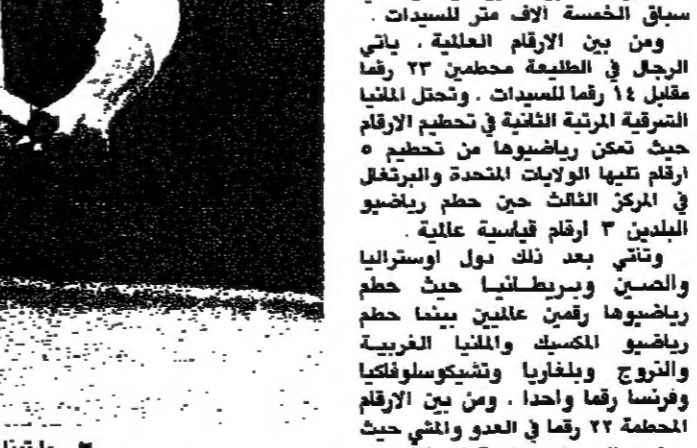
سباق الخمسة الاف متر للسيدات .

ومن بين الارقام العالمية ، ياتي الرجال في الطليعة محطمين ٢٣ رقما مقابل ١٤ رقما للسيدات . وتحتل المانيا الشرقية المرتبة الثانية في تحطيم الارقام حيث تمكن رياضيوها من تحطيم ٥ ارقام تليها الولايات المتحدة والبرتغال في المركز الثالث حين حطم رياضيو البلدين ٣ ارقام قياسية عالمية .

وتاتي بعد ذلك دول اوستراليا والصين وبريطانيا حيث حطم رياضيوها رقمين عالميين بينما حطم رياضيو المكسيك والمانيا الغربية والنروج وبلغاريا وتشيكوسلوفاكيا وفرنسا رقما واحدا . ومن بين الارقام المحطمة ٢٢ رقما في العدو والمشي حيث

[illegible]